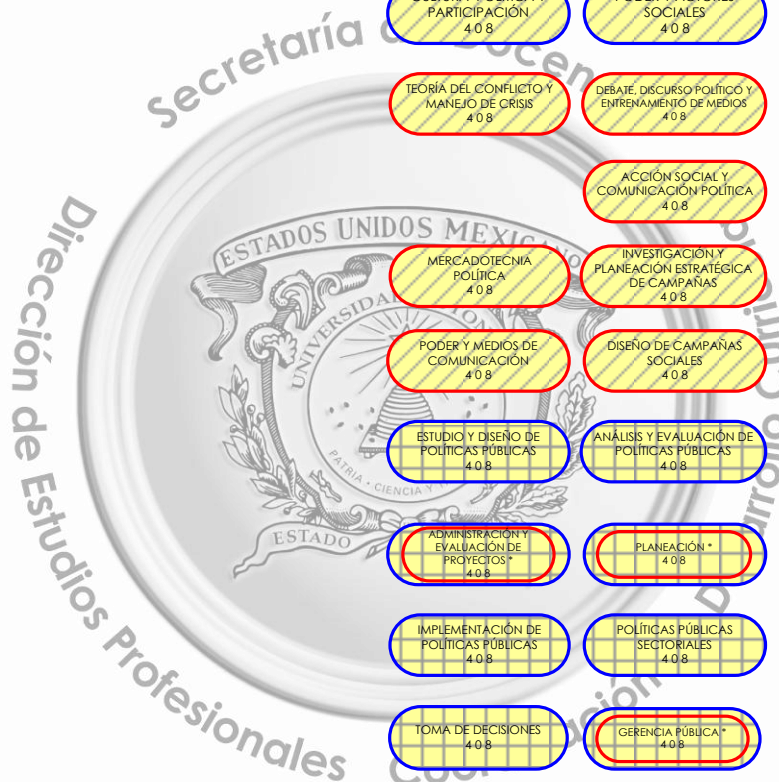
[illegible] PARTICIPACIÓN
4 0 8

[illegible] SOCIALES
4 0 8

Secretaría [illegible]

TEORÍA DEL CONFLICTO Y MANEJO DE CRISIS
4 0 8

DEBATE, DISCURSO POLÍTICO Y ENTRENAMIENTO DE MEDIOS
4 0 8

ACCIÓN SOCIAL Y COMUNICACIÓN POLÍTICA
4 0 8

ESTADOS UNIDOS MEXICANOS

MERCADOTECNIA POLÍTICA
4 0 8

INVESTIGACIÓN Y PLANEACIÓN ESTRATÉGICA DE CAMPAÑAS
4 0 8

PODER Y MEDIOS DE COMUNICACIÓN
4 0 8

DISEÑO DE CAMPAÑAS SOCIALES
4 0 8

ESTUDIO Y DISEÑO DE POLÍTICAS PÚBLICAS
4 0 8

ANÁLISIS Y EVALUACIÓN DE POLÍTICAS PÚBLICAS
4 0 8

ADMINISTRACIÓN Y EVALUACIÓN DE PROYECTOS *
4 0 8

PLANEACIÓN *
4 0 8

IMPLEMENTACIÓN DE POLÍTICAS PÚBLICAS
4 0 8

POLÍTICAS PÚBLICAS SECTORIALES
4 0 8

TOMA DE DECISIONES
4 0 8

GERENCIA PÚBLICA *
4 0 8

Dirección de Estudios Profesionales